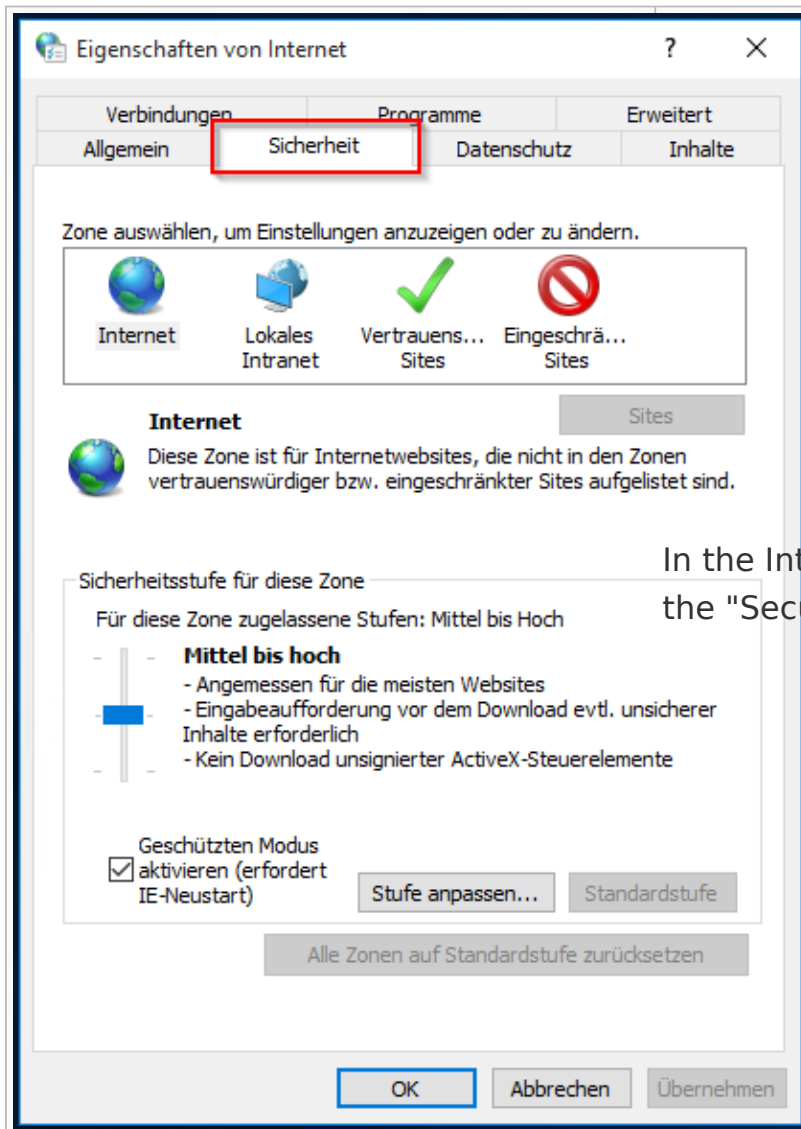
Eigenschaften von Internet

?

Verbindungen
Programme
Erweitert
Allgemein
Sicherheit
Datenschutz
Inhalte

Zone auswählen, um Einstellungen anzuzeigen oder zu ändern.

Internet
Lokales Intranet
Vertrauens... Sites
Eingeschrä... Sites

Internet

Sites

Diese Zone ist für Internetwebsites, die nicht in den Zonen vertrauenswürdiger bzw. eingeschränkter Sites aufgelistet sind.

In the Int
the "Secu

Sicherheitsstufe für diese Zone

Für diese Zone zugelassene Stufen: Mittel bis Hoch

Mittel bis hoch
- Angemessen für die meisten Websites
- Eingabeaufforderung vor dem Download evtl. unsicherer Inhalte erforderlich
- Kein Download unsignierter ActiveX-Steuerelemente

Geschützten Modus aktivieren (erfordert IE-Neustart)

Stufe anpassen...

Standardstufe

Alle Zonen auf Standardstufe zurücksetzen

OK

Abbrechen

Übernehmen